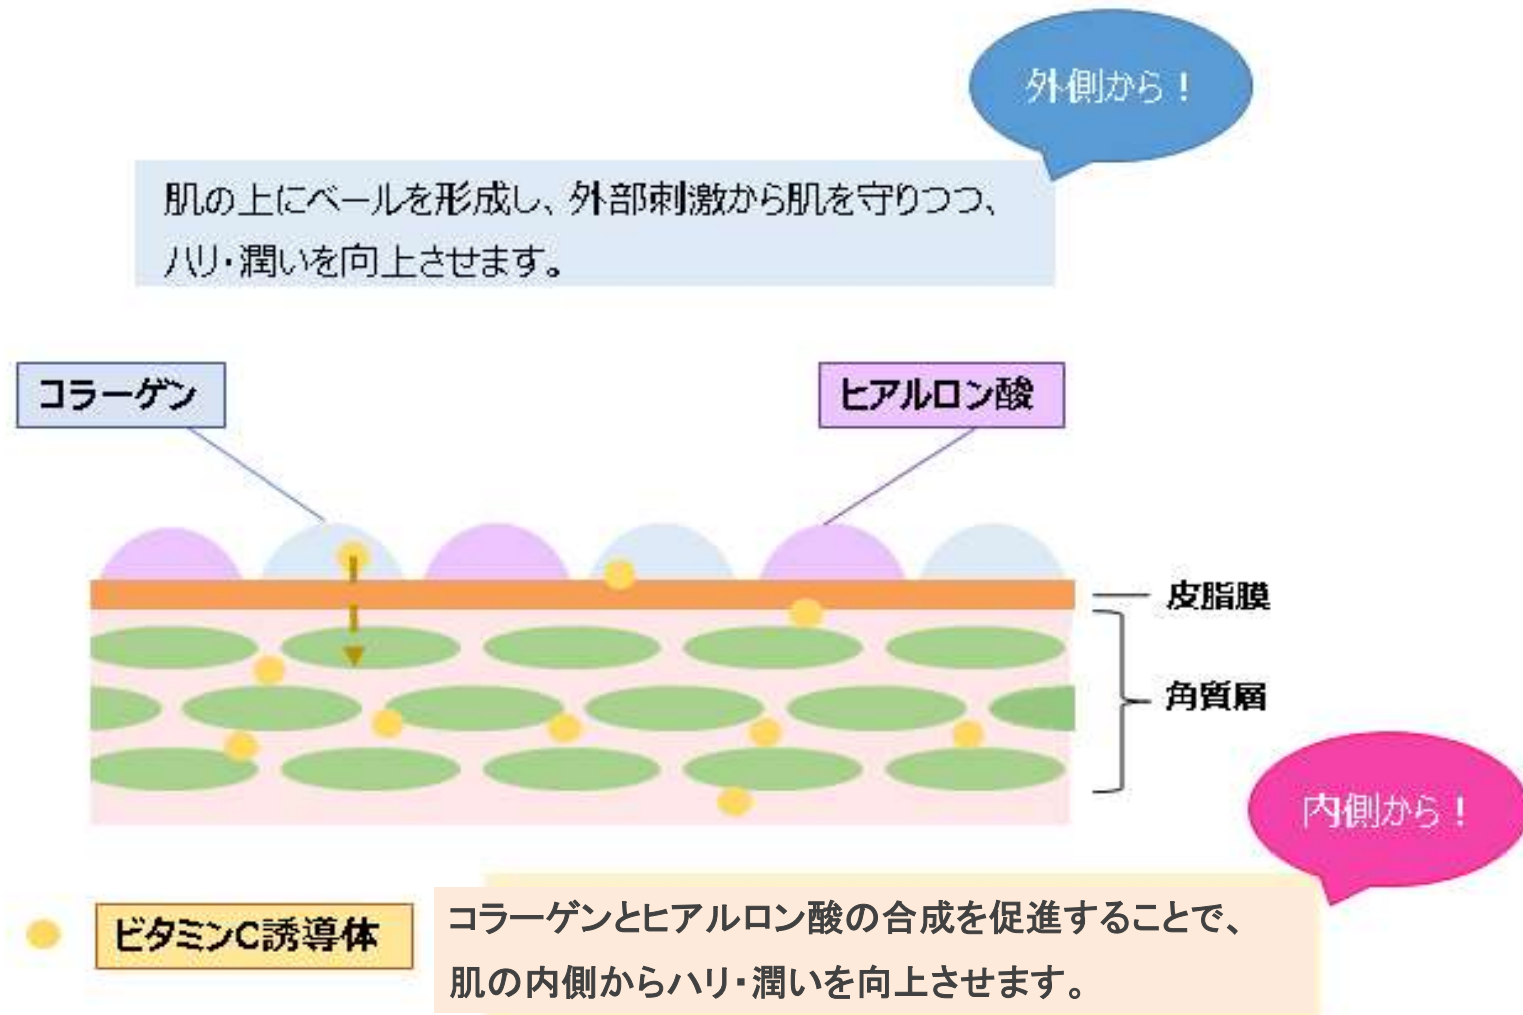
外側から！

肌の上にベールを形成し、外部刺激から肌を守りつつ、ハリ・潤いを向上させます。

コラーゲン

ヒアルロン酸

皮脂膜

角質層

内側から！

ビタミンC誘導体

コラーゲンとヒアルロン酸の合成を促進することで、肌の内側からハリ・潤いを向上させます。